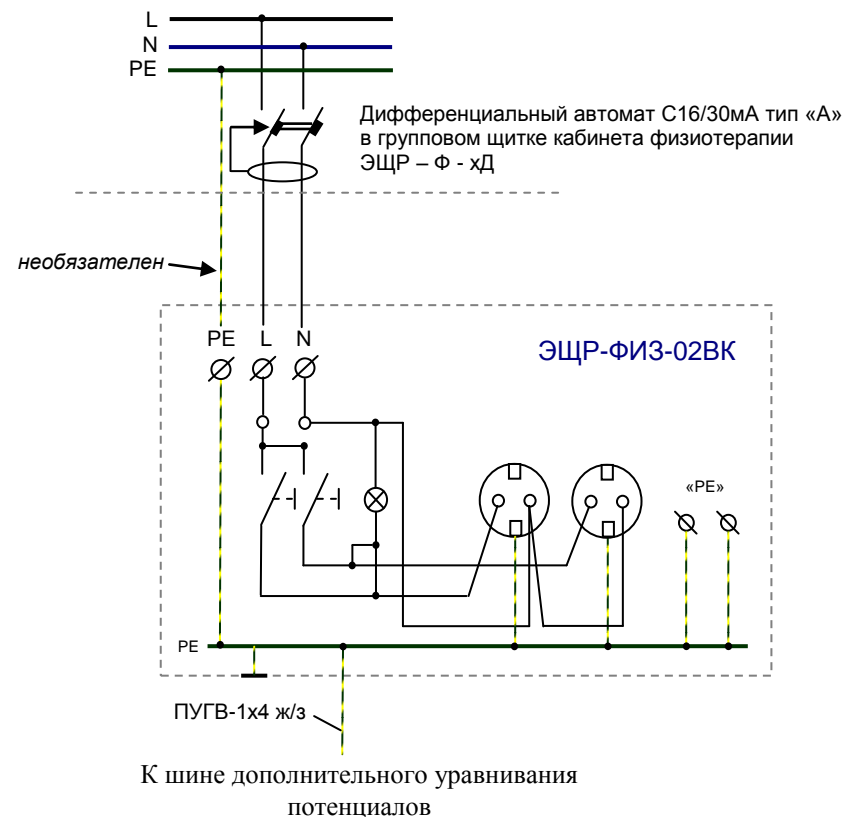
L
N
PE

Дифференциальный автомат С16/30мА тип «А» в групповом щитке кабинета физиотерапии ЭЩР – Ф - хД

необязателен

PE L N

ЭЩР-ФИЗ-02ВК

«PE»

PE

ПУГВ-1х4 ж/з

К шине дополнительного уравнивания потенциалов